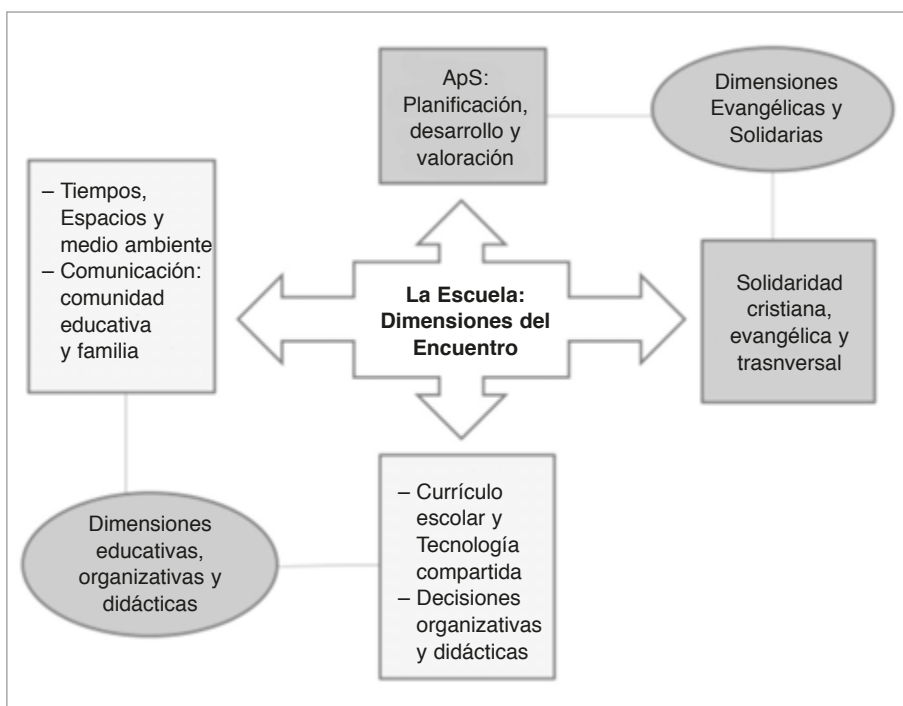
ApS: Planificación, desarrollo y valoración

Dimensiones Evangélicas y Solidarias

– Tiempos, Espacios y medio ambiente
– Comunicación: comunidad educativa y familia

La Escuela: Dimensiones del Encuentro

Solidaridad cristiana, evangélica y trasnversal

Dimensiones educativas, organizativas y didácticas

– Currículo escolar y Tecnología compartida
– Decisiones organizativas y didácticas